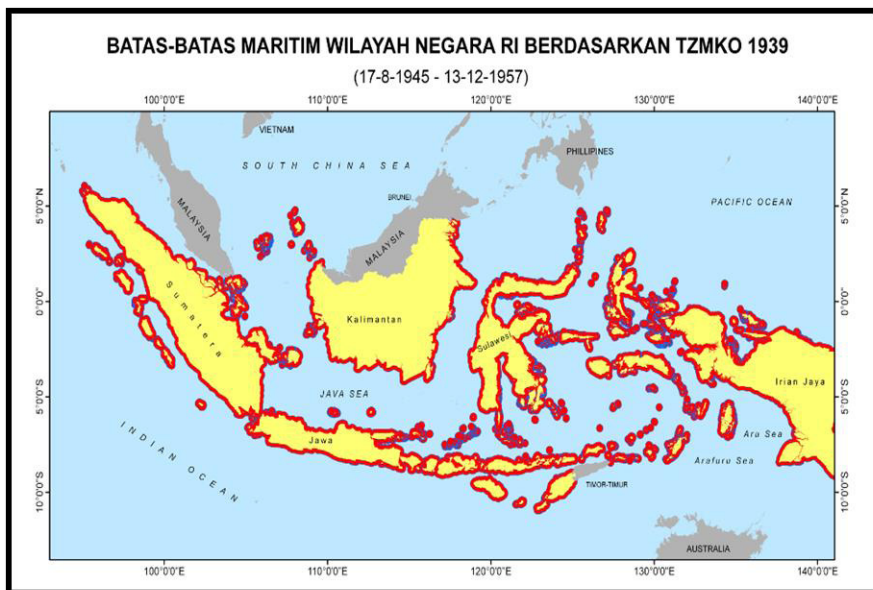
BATAS-BATAS MARITIM WILAYAH NEGARA RI BERDASARKAN TZMKO 1939

(17-8-1945 - 13-12-1957)

100°0'0"E
110°0'0"E
120°0'0"E
130°0'0"E
140°0'0"E

VIETNAM
SOUTH CHINA SEA
PHILLIPINES
MALAYSIA
BRUNEI
MALAYSIA
PACIFIC OCEAN
Sumatera
Kalimantan
Sulawesi
JAVA SEA
Jawa
INDIAN OCEAN
Irian Jaya
Ara Sea
Arafuru Sea
TIMOR-TIMUR
AUSTRALIA

5°0'0"N
0°0'0"
5°0'0"S
10°0'0"S

5°0'0"N
0°0'0"
5°0'0"S
10°0'0"S

100°0'0"E
110°0'0"E
120°0'0"E
130°0'0"E
140°0'0"E